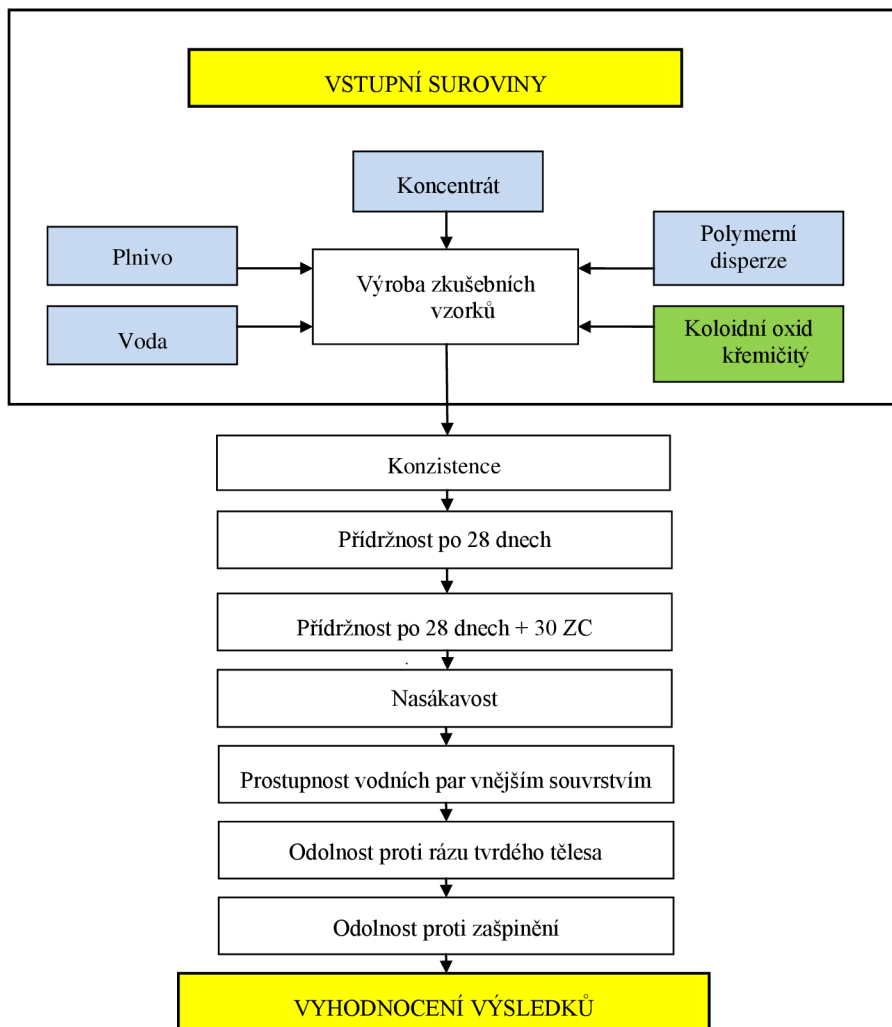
VSTUPNÍ SUROVINY

Koncentrát

Plnivo

Výroba zkušebních vzorků

Polymerní disperze

Voda

Koloidní oxid křemičitý

Konzistence

Přídržnost po 28 dnech

Přídržnost po 28 dnech + 30 ZC

Nasákavost

Prostupnost vodních par vnějším souvrstvím

Odolnost proti rázu tvrdého tělesa

Odolnost proti zašpinění

VYHODNOCENÍ VÝSLEDKŮ